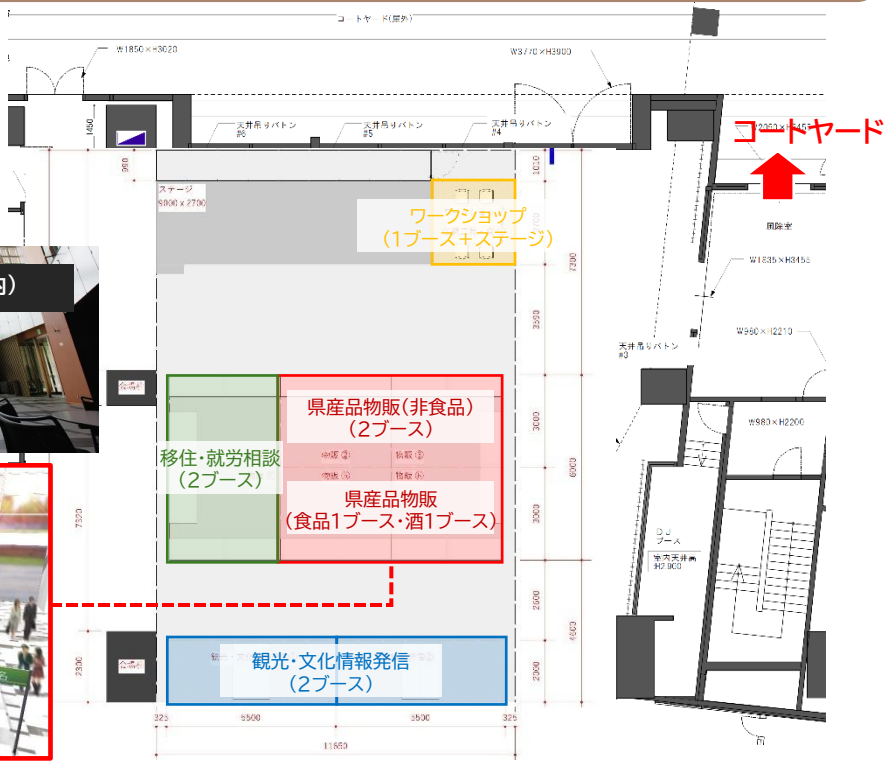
コートヤード(屋外)

W1850×H3020

W3770×H3800

コートヤード

1450

天井吊りバトン #6

天井吊りバトン #5

天井吊りバトン #4

960

1010

ステージ
5900×2700

ワークショップ
(1ブース+ステージ)

7300

W1835×H3450

風除室

天井吊りバトン #3

W960×H2210

3590

日)

県産品物販(非食品)
(2ブース)

3000

6000

W980×H2200

移住・就労相談
(2ブース)

県産品物販
(食品1ブース・酒1ブース)

7300

3000

DJ
ブース

室内天井高
H2900

2600

4600

観光・文化情報発信
(2ブース)

2300

2000

325

5500

5500

325

11650